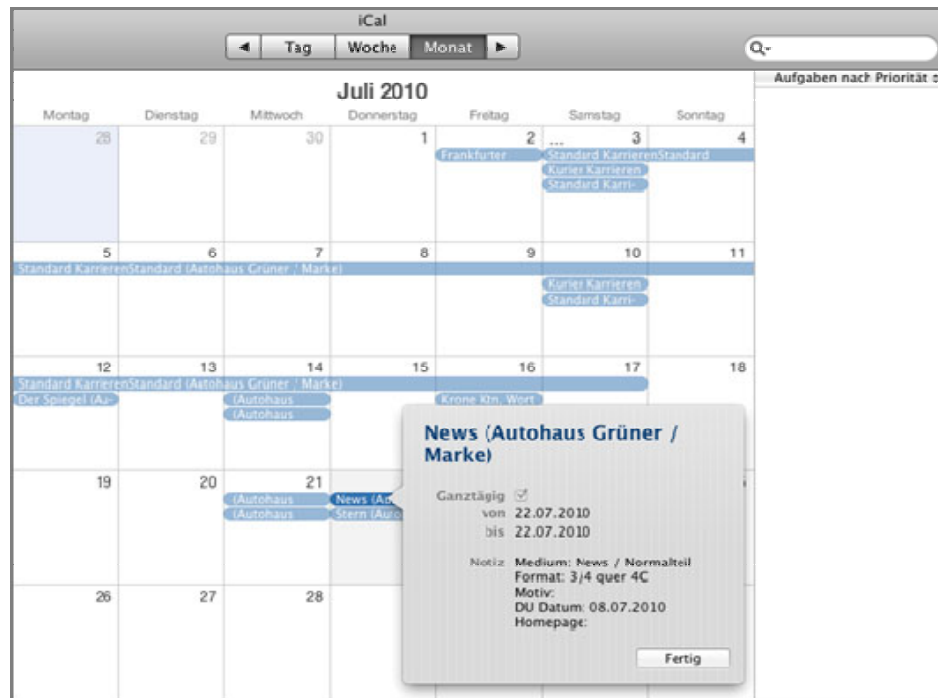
iCal

◄ Tag Woche Monat ►

Q

Aufgaben nach Priorität o

Juli 2010

| Montag | Dienstag | Mittwoch | Donnerstag | Freitag | Samstag | Sonntag |
|---|---|---|---|---|---|---|
| 28 | 29 | 30 | 1 | 2 Frankfurter | ... 3 Standard Karrieren Kurier Karrieren Standard Karri- | 4 Standard |
| 5 Standard Karrieren | 6 Standard (Autohaus Grüner / Marke) | 7 | 8 | 9 | 10 Kurier Karrieren Standard Karri- | 11 |
| 12 Standard Karrieren Der Spiegel (Au- | 13 Standard (Autohaus Grüner / Marke) | 14 (Autohaus (Autohaus | 15 | 16 Krone Ktn. Wort | 17 | 18 |
| 19 | 20 | 21 (Autohaus (Autohaus | News (Au Stern (Auto | | | |
| 26 | 27 | 28 | | | | |

News (Autohaus Grüner / Marke)

Ganztägig ☑
von 22.07.2010
bis 22.07.2010

Notiz Medium: News / Normalteil
Format: 3/4 quer 4C
Motiv:
DU Datum: 08.07.2010
Homepage:

Fertig